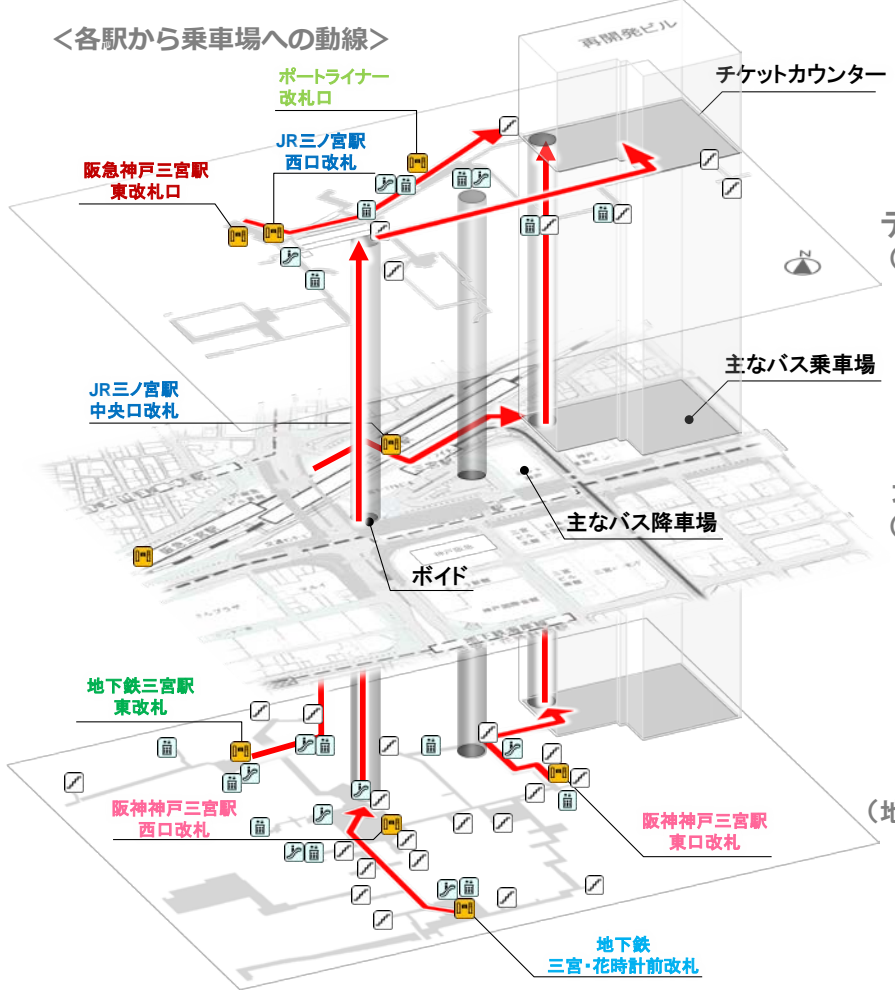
<各駅から乗車場への動線>

再開発ビル

ポートライナー
改札口

チケットカウンター

JR三ノ宮駅
西口改札

阪急神戸三宮駅
東改札口

主なバス乗車場

JR三ノ宮駅
中央口改札

主なバス降車場

ボイド

地下鉄三宮駅
東改札

阪神神戸三宮駅
西口改札

阪神神戸三宮駅
東口改札

地下鉄
三宮・花時計前改札